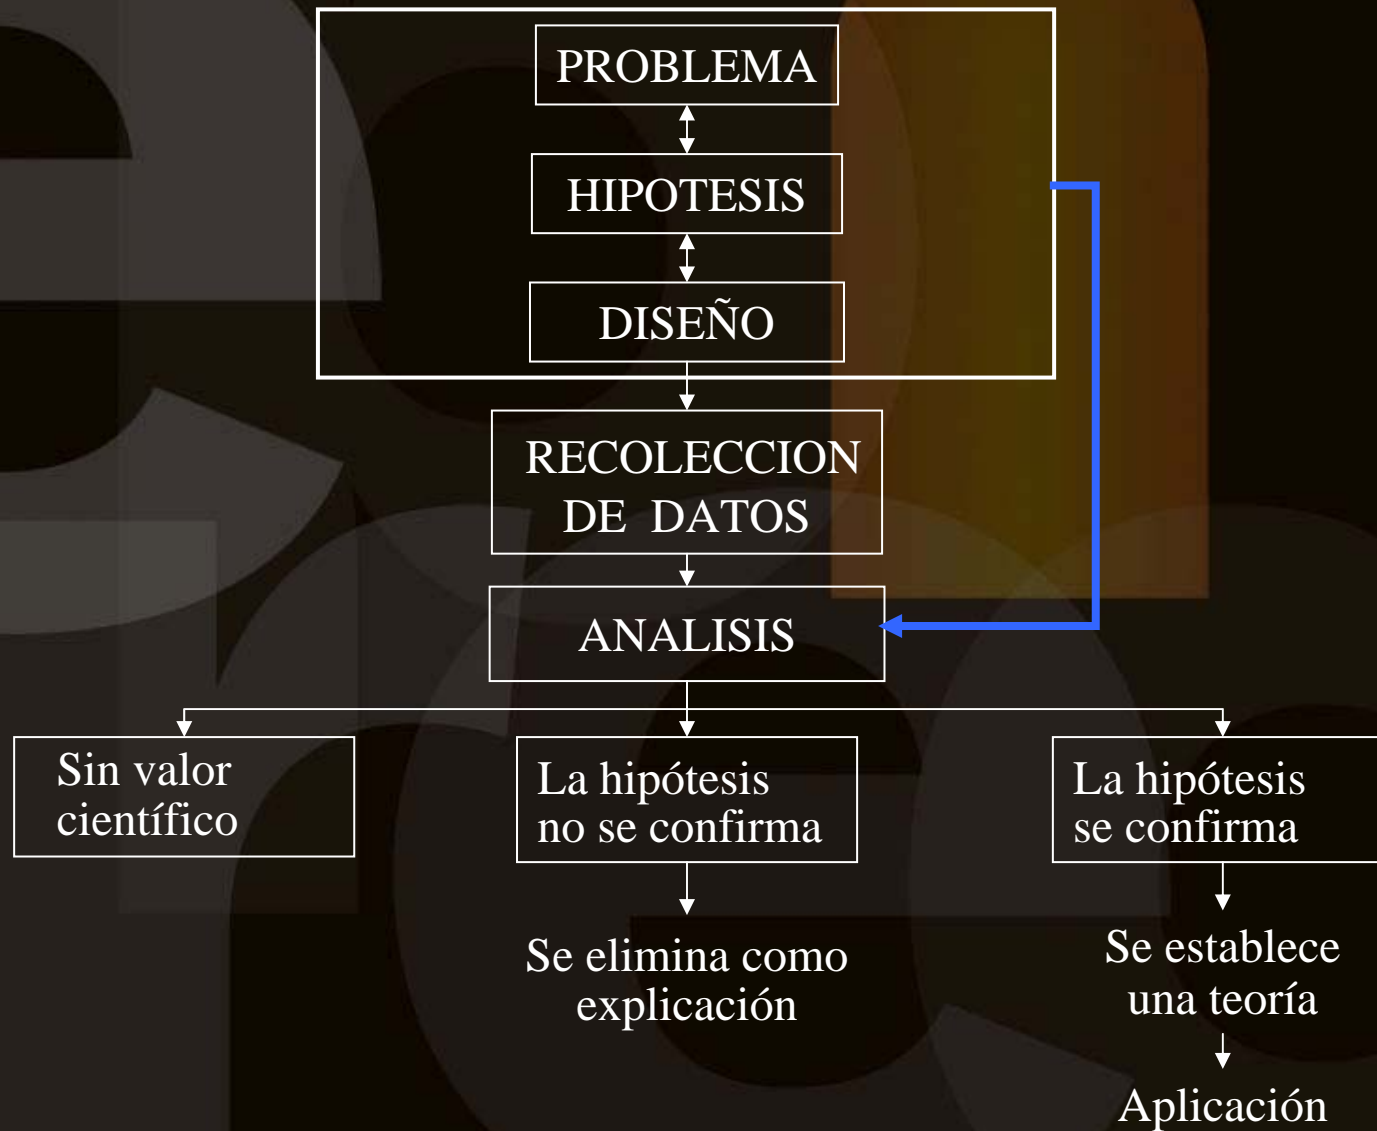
PROBLEMA

HIPOTESIS

DISEÑO

RECOLECCION DE DATOS

ANALISIS

Sin valor científico

La hipótesis no se confirma

La hipótesis se confirma

Se elimina como explicación

Se establece una teoría

Aplicación